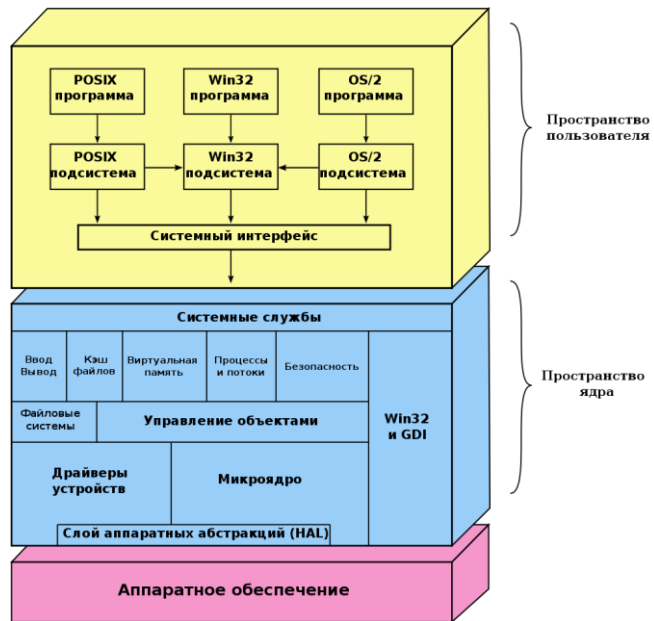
POSIX программа

Win32 программа

OS/2 программа

POSIX подсистема

Win32 подсистема

OS/2 подсистема

Системный интерфейс

Пространство пользователя

Системные службы

Ввод Вывод

Кэш файлов

Виртуальная память

Процессы и потоки

Безопасность

Файловые системы

Управление объектами

Win32 и GDI

Драйверы устройств

Микроядро

Слой аппаратных абстракций (HAL)

Пространство ядра

Аппаратное обеспечение